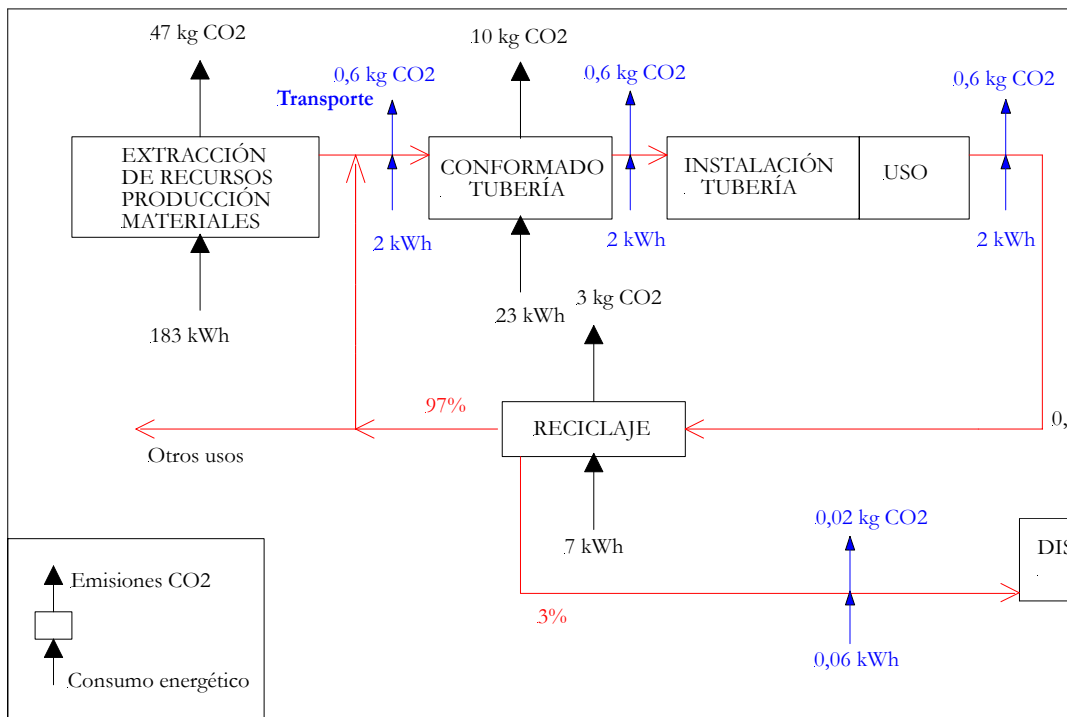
47 kg CO2

10 kg CO2

0,6 kg CO2

0,6 kg CO2

0,6 kg CO2

Transporte

EXTRACCIÓN DE RECURSOS PRODUCCIÓN MATERIALES

CONFORMADO TUBERÍA

INSTALACIÓN TUBERÍA

USO

2 kWh

2 kWh

2 kWh

183 kWh

23 kWh

3 kg CO2

97%

RECICLAJE

0,

Otros usos

7 kWh

0,02 kg CO2

DIS

Emisiones CO2

Consumo energético

3%

0,06 kWh